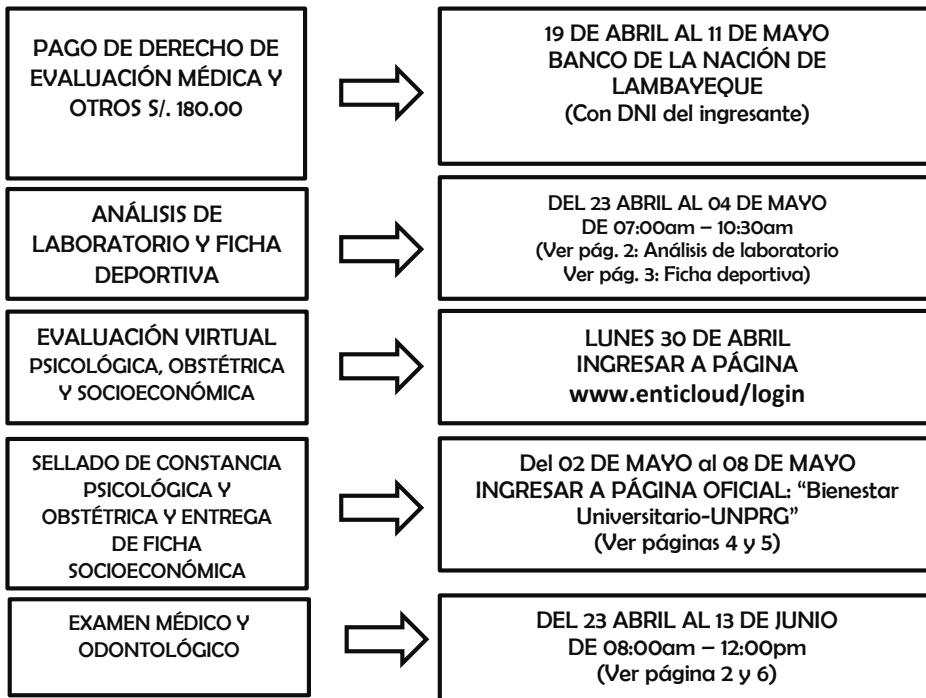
PAGO DE DERECHO DE EVALUACIÓN MÉDICA Y OTROS S/. 180.00

19 DE ABRIL AL 11 DE MAYO
BANCO DE LA NACIÓN DE LAMBAYEQUE
(Con DNI del ingresante)

ANÁLISIS DE LABORATORIO Y FICHA DEPORTIVA

DEL 23 ABRIL AL 04 DE MAYO
DE 07:00am – 10:30am
(Ver pág. 2: Análisis de laboratorio
Ver pág. 3: Ficha deportiva)

EVALUACIÓN VIRTUAL PSICOLÓGICA, OBSTÉTRICA Y SOCIOECONÓMICA

LUNES 30 DE ABRIL
INGRESAR A PÁGINA
www.enticloud/login

SELLADO DE CONSTANCIA PSICOLÓGICA Y OBSTÉTRICA Y ENTREGA DE FICHA SOCIOECONÓMICA

Del 02 DE MAYO al 08 DE MAYO
INGRESAR A PÁGINA OFICIAL: "Bienestar Universitario-UNPRG"
(Ver páginas 4 y 5)

EXAMEN MÉDICO Y ODONTOLÓGICO

DEL 23 ABRIL AL 13 DE JUNIO
DE 08:00am – 12:00pm
(Ver página 2 y 6)